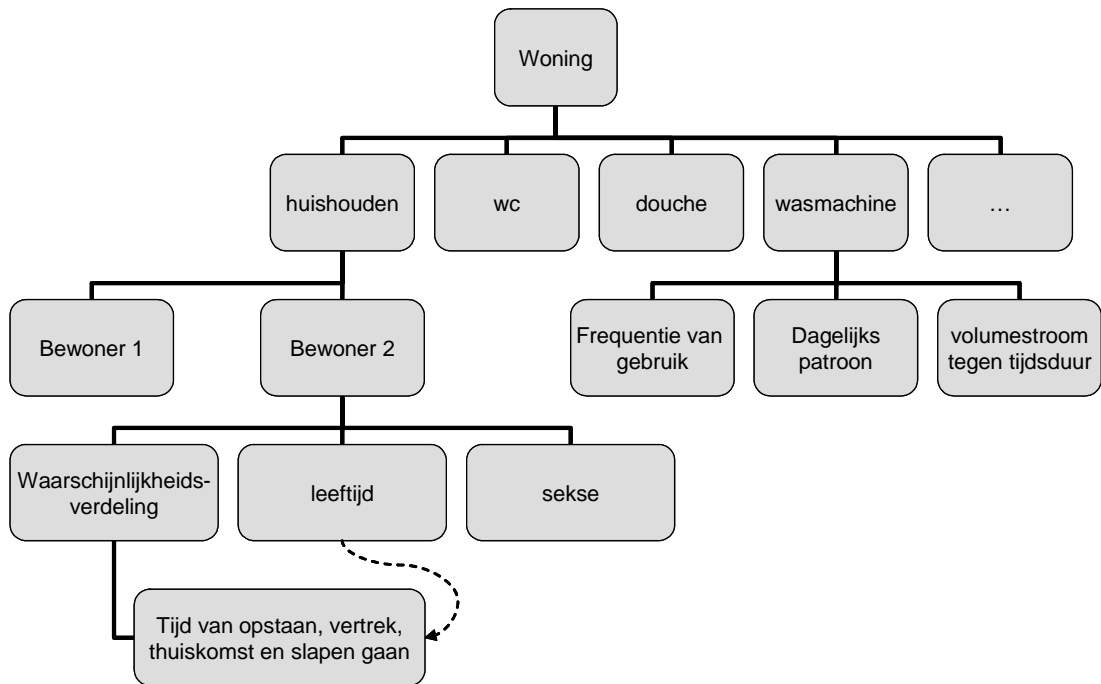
Woning

huishouden

wc

douche

wasmachine

…

Bewoner 1

Bewoner 2

Frequentie van gebruik

Dagelijks patroon

volumestroom tegen tijdsduur

Waarschijnlijkheidsverdeling

leeftijd

sekse

Tijd van opstaan, vertrek, thuiskomst en slapen gaan